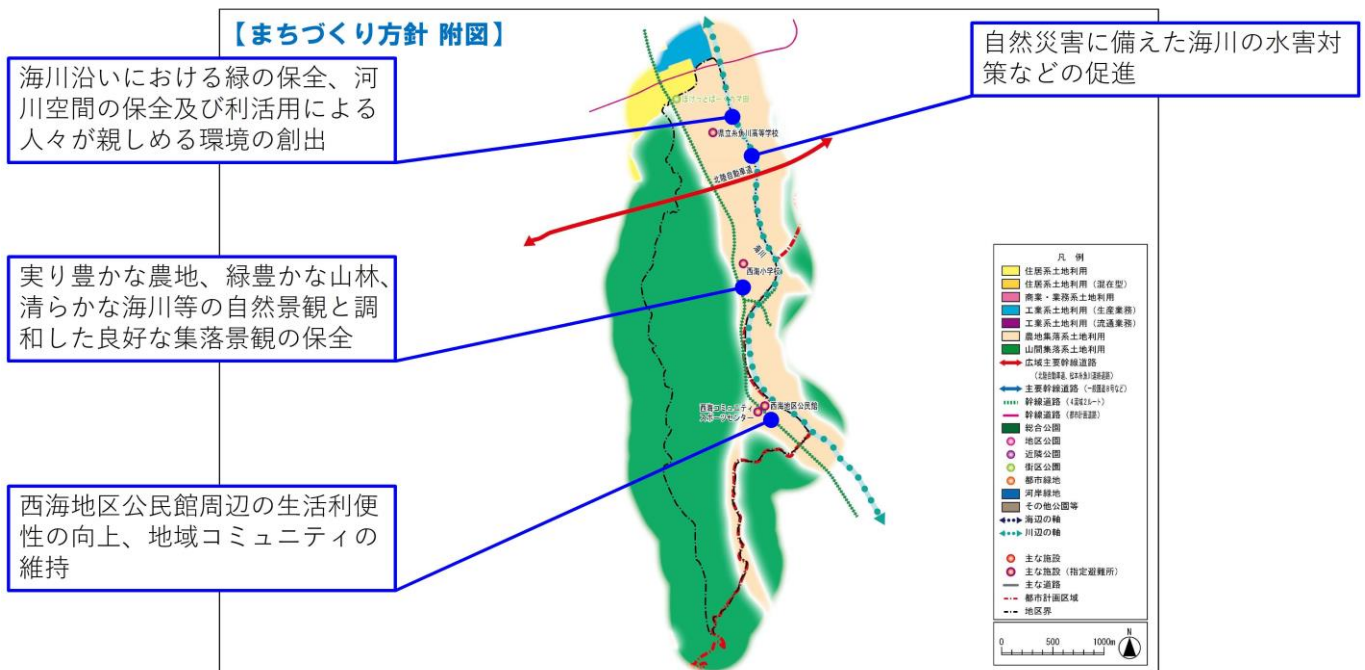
【まちづくり方針 附図】

海川沿いにおける緑の保全、河川空間の保全及び利活用による人々が親しめる環境の創出

自然災害に備えた海川の水害対策などの促進

実り豊かな農地、緑豊かな山林、清らかな海川等の自然景観と調和した良好な集落景観の保全

西海地区公民館周辺の生活利便性の向上、地域コミュニティの維持

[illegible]
県立糸魚川高等学校
北陸自動車道
海川
西海小学校
西海コミュニティスポーツセンター
西海地区公民館

凡 例
住居系土地利用
住居系土地利用（混在型）
商業・業務系土地利用
工業系土地利用（生産業務）
工業系土地利用（流通業務）
農地集落系土地利用
山間集落系土地利用
広域主要幹線道路
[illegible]
主要幹線道路 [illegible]
幹線道路 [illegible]
幹線道路 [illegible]
総合公園
地区公園
近隣公園
街区公園
都市緑地
河岸緑地
その他公園等
海辺の軸
川辺の軸
主な施設
主な施設（指定避難所）
主な道路
都市計画区域
地区界

0 500 1000m
N